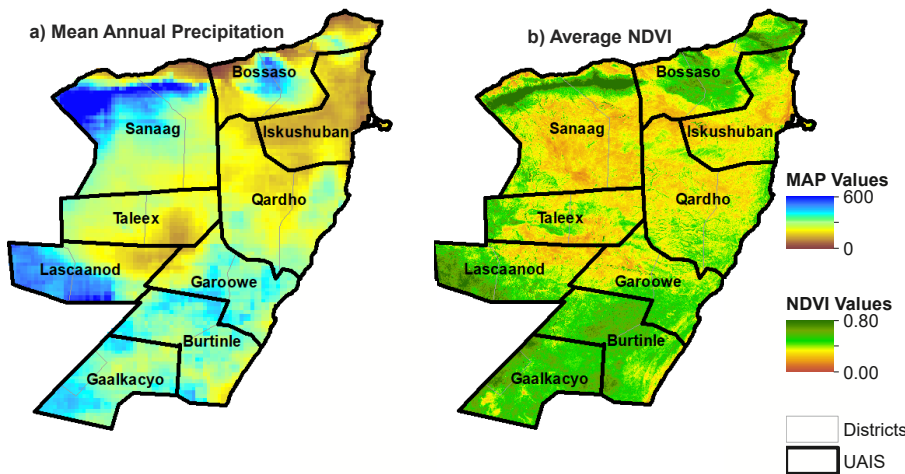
a) Mean Annual Precipitation

Bossaso
Sanaag
Iskushuban
Qardho
Taleex
Lascaanod
Garoowe
Burtinle
Gaalkacyo

b) Average NDVI

Bossaso
Sanaag
Iskushuban
Qardho
Taleex
Lascaanod
Garoowe
Burtinle
Gaalkacyo

MAP Values
600
0

NDVI Values
0.80
0.00

Districts
UAIS